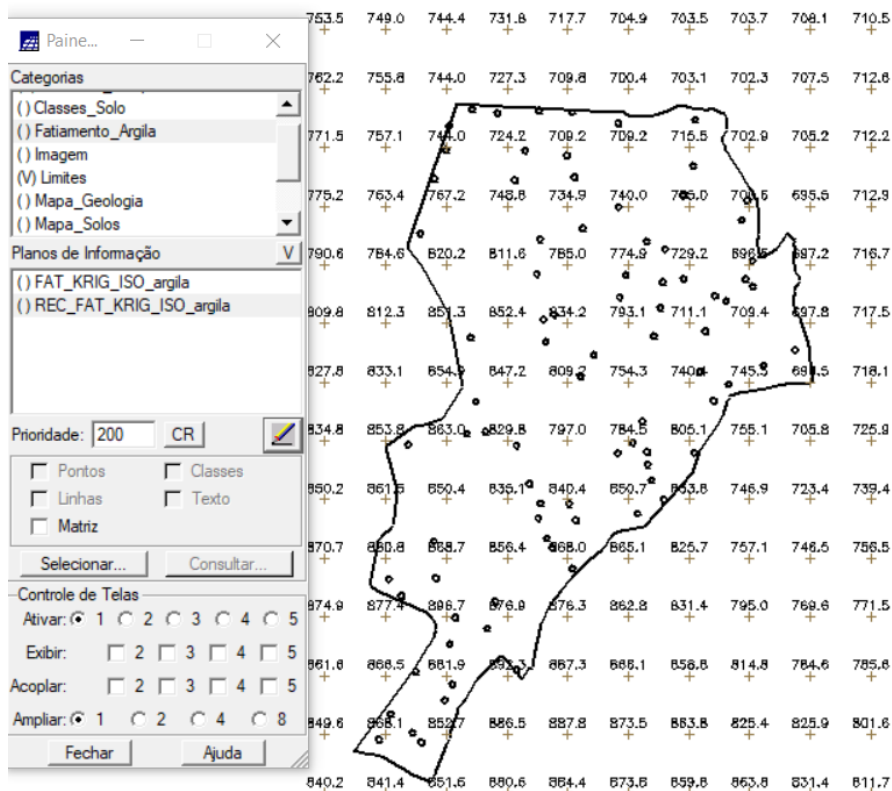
Paine...

Categorias
() Classes_Solo
() Fatiamento_Argila
() Imagem
(V) Limites
() Mapa_Geologia
() Mapa_Solos

Planos de Informação V
() FAT_KRIG_ISO_argila
() REC_FAT_KRIG_ISO_argila

Prioridade: 200 CR

Pontos Classes
Linhas Texto
Matriz

Selecionar... Consultar...

Controle de Telas
Ativar: 1 2 3 4 5
Exibir: 2 3 4 5
Acoplar: 2 3 4 5
Ampliar: 1 2 4 8

Fechar Ajuda

| | | | | | | | | | |
|---|---|---|---|---|---|---|---|---|---|
| 753.5 | 749.0 | 744.4 | 731.8 | 717.7 | 704.9 | 703.5 | 703.7 | 708.1 | 710.5 |
| 762.2 | 755.8 | 744.0 | 727.3 | 709.8 | 700.4 | 703.1 | 702.3 | 707.5 | 712.6 |
| 771.5 | 757.1 | 744.0 | 724.2 | 709.2 | 709.2 | 715.5 | 702.9 | 705.2 | 712.2 |
| 775.2 | 763.4 | 767.2 | 748.8 | 734.9 | 740.0 | 765.0 | 700.5 | 695.6 | 712.9 |
| 790.6 | 784.6 | 820.2 | 811.6 | 785.0 | 774.9 | 729.2 | 696.5 | 697.2 | 716.7 |
| 809.8 | 812.3 | 851.3 | 852.4 | 834.2 | 793.1 | 711.1 | 709.4 | 697.8 | 717.5 |
| 827.8 | 833.1 | 854.9 | 847.2 | 809.2 | 754.3 | 740.4 | 745.3 | 691.5 | 718.1 |
| 834.8 | 853.8 | 863.0 | 829.8 | 797.0 | 784.5 | 805.1 | 755.1 | 705.8 | 725.9 |
| 850.2 | 861.5 | 850.4 | 835.1 | 840.4 | 850.7 | 863.8 | 746.9 | 723.4 | 739.4 |
| 870.7 | 880.8 | 868.7 | 856.4 | 868.0 | 865.1 | 825.7 | 757.1 | 746.5 | 756.5 |
| 874.9 | 877.4 | 896.7 | 876.9 | 876.3 | 862.8 | 831.4 | 795.0 | 769.6 | 771.5 |
| 861.6 | 868.5 | 881.9 | 892.3 | 887.3 | 886.1 | 856.8 | 814.8 | 784.6 | 785.8 |
| 849.6 | 856.1 | 852.7 | 886.5 | 887.8 | 873.5 | 863.8 | 825.4 | 825.9 | 801.6 |
| 840.2 | 841.4 | 851.6 | 880.6 | 884.4 | 873.6 | 859.8 | 863.8 | 831.4 | 811.7 |